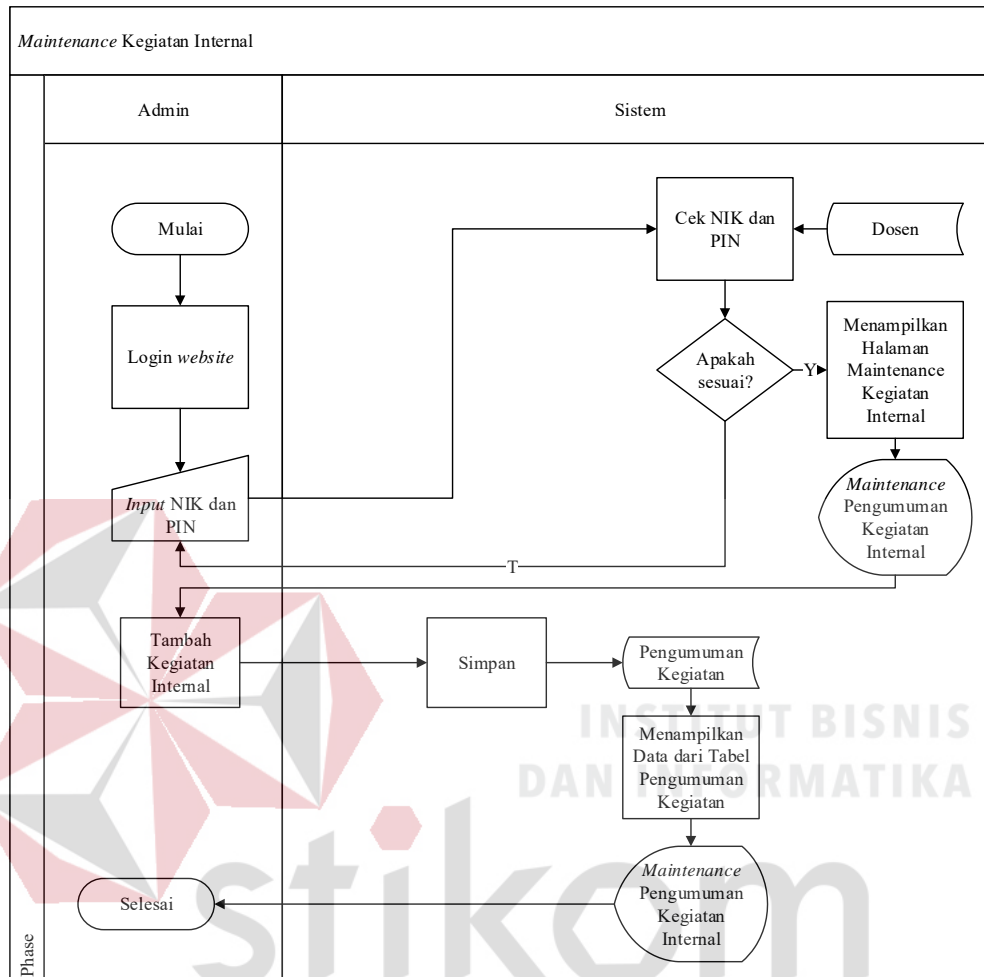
Maintenance Kegiatan Internal

Admin

Sistem

Mulai

Login website

Input NIK dan PIN

Cek NIK dan PIN

Dosen

Apakah sesuai?

Y

Menampilkan Halaman Maintenance Kegiatan Internal

Maintenance Pengumuman Kegiatan Internal

T

Tambah Kegiatan Internal

Simpan

Pengumuman Kegiatan

Menampilkan Data dari Tabel Pengumuman Kegiatan

Maintenance Pengumuman Kegiatan Internal

Selesai

Phase

INSTITUT BISNIS DAN INFORMATIKA

stikom